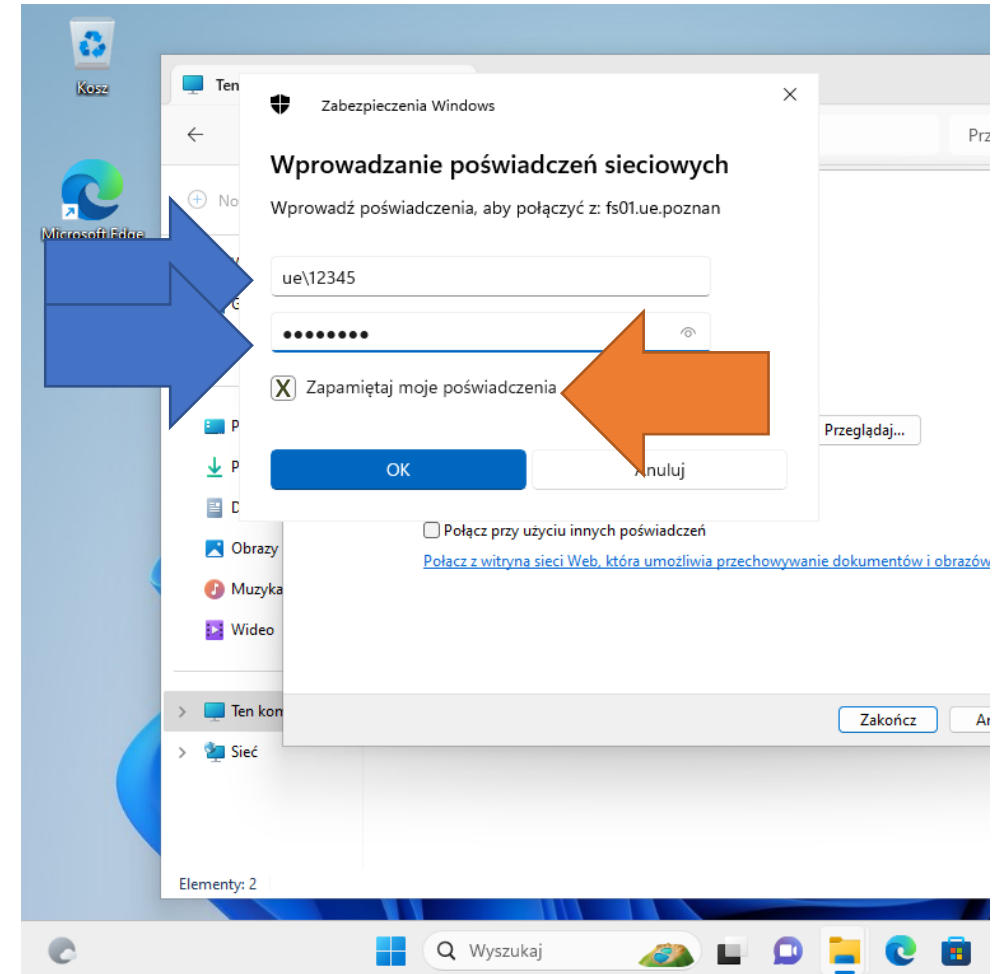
Kosz

Microsoft Edge

Ten

Prz

No

Zabezpieczenia Windows

Wprowadzanie poświadczeń sieciowych

Wprowadź poświadczenia, aby połączyć z: fs01.ue.poznan

ue\12345

••••••••

X Zapamiętaj moje poświadczenia

OK

Anuluj

Przeglądaj...

P

P

D

Obrazy

Muzyka

Wideo

Połącz przy użyciu innych poświadczeń

Połącz z witryną sieci Web, która umożliwia przechowywanie dokumentów i obrazów

Ten kom

Sieć

Zakończ

An

Elementy: 2

Wyszukaj